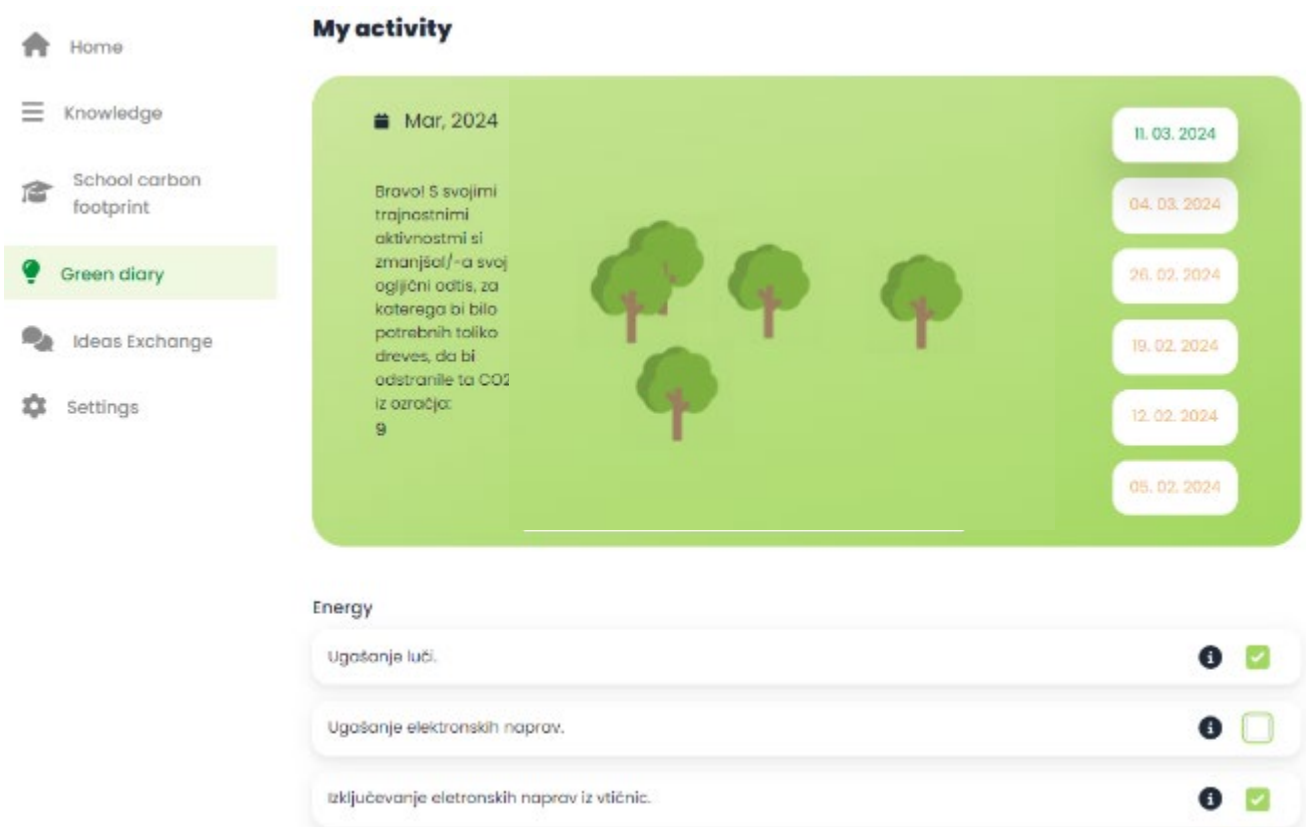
Home

Knowledge

School carbon footprint

Green diary

Ideas Exchange

Settings

My activity

Mar, 2024

Bravo! S svojimi trajnostnimi aktivnostmi si zmanjšal/-a svoj ogljični odtis, za katerega bi bilo potrebnih toliko dreves, da bi odstranile ta CO2 iz ozračja:
9

11. 03. 2024

04. 03. 2024

26. 02. 2024

19. 02. 2024

12. 02. 2024

05. 02. 2024

Energy

Ugašanje luči.

Ugašanje elektronskih naprav.

Izključevanje eletronskih naprav iz vtičnic.